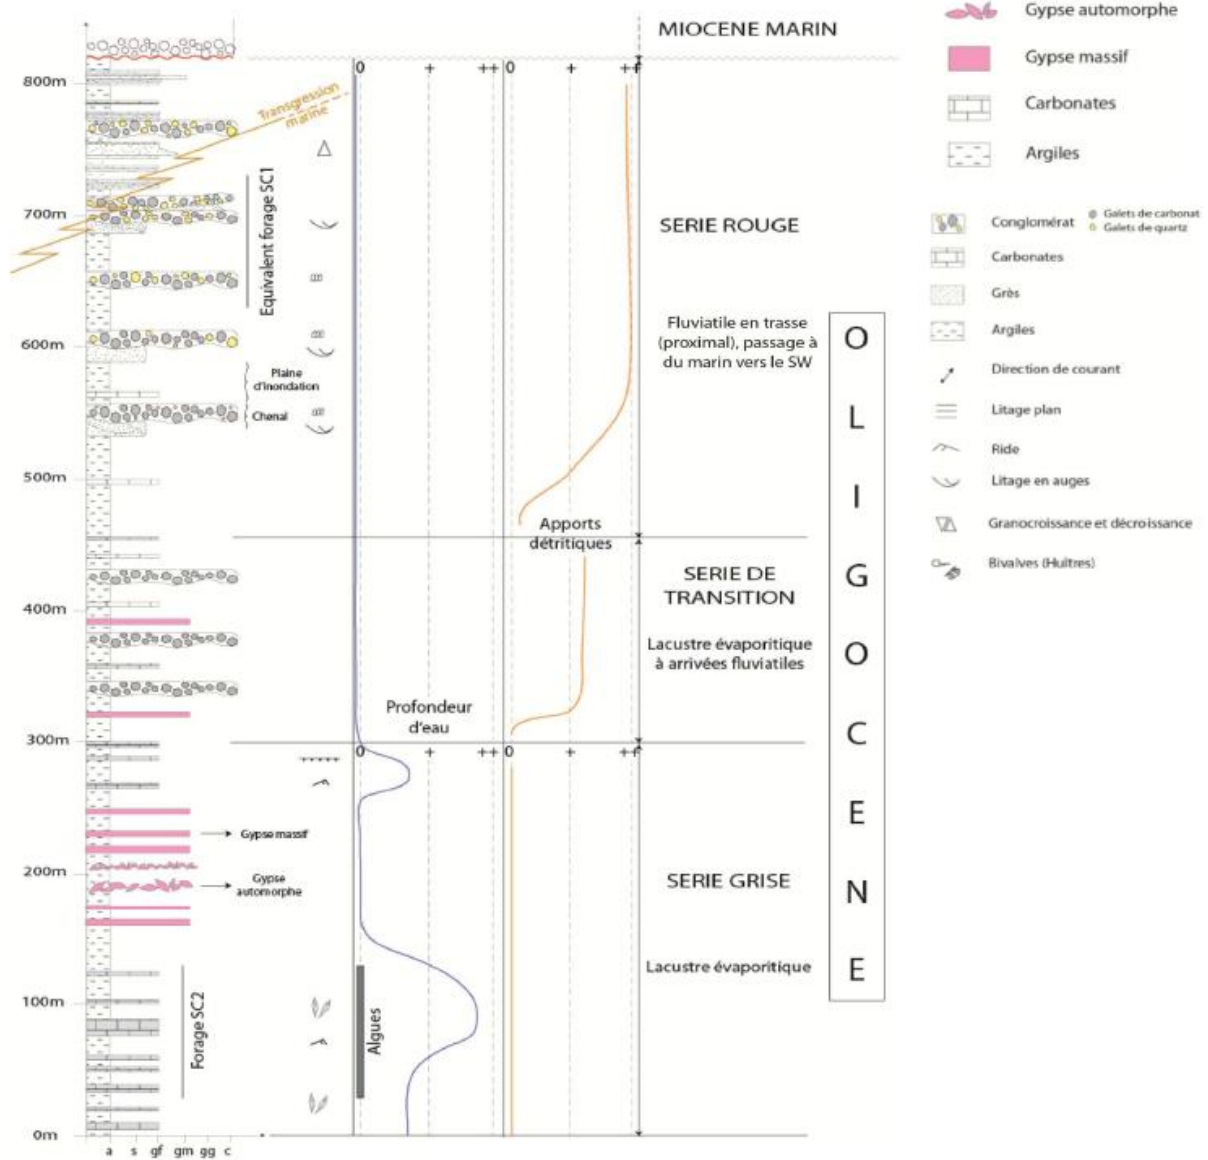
MIOCENE MARIN

Gypse automorphe
Gypse massif
Carbonates
Argiles

800m
700m
600m
500m
400m
300m
200m
100m
0m

a s gf gm gg c

Transgression marine

Equivalent forage SC1

Plaine d'inondation
Chenal

0 + ++ 0 + ++

SERIE ROUGE

Fluviatile en trasse (proximal), passage à du marin vers le SW

Apports détritiques

SERIE DE TRANSITION

Lacustre évaporitique à arrivées fluviatiles

Profondeur d'eau

0 + ++ 0 + ++

Gypse massif
Gypse automorphe

SERIE GRISE

Lacustre évaporitique

Forage SC2

Algues

O
L
I
G
O
C
E
N
E

Conglomérat
Galets de carbonat
Galets de quartz
Carbonates
Grès
Argiles
Direction de courant
Litage plan
Ride
Litage en auges
Granocroissance et décroissance
Bivalves (Huitres)